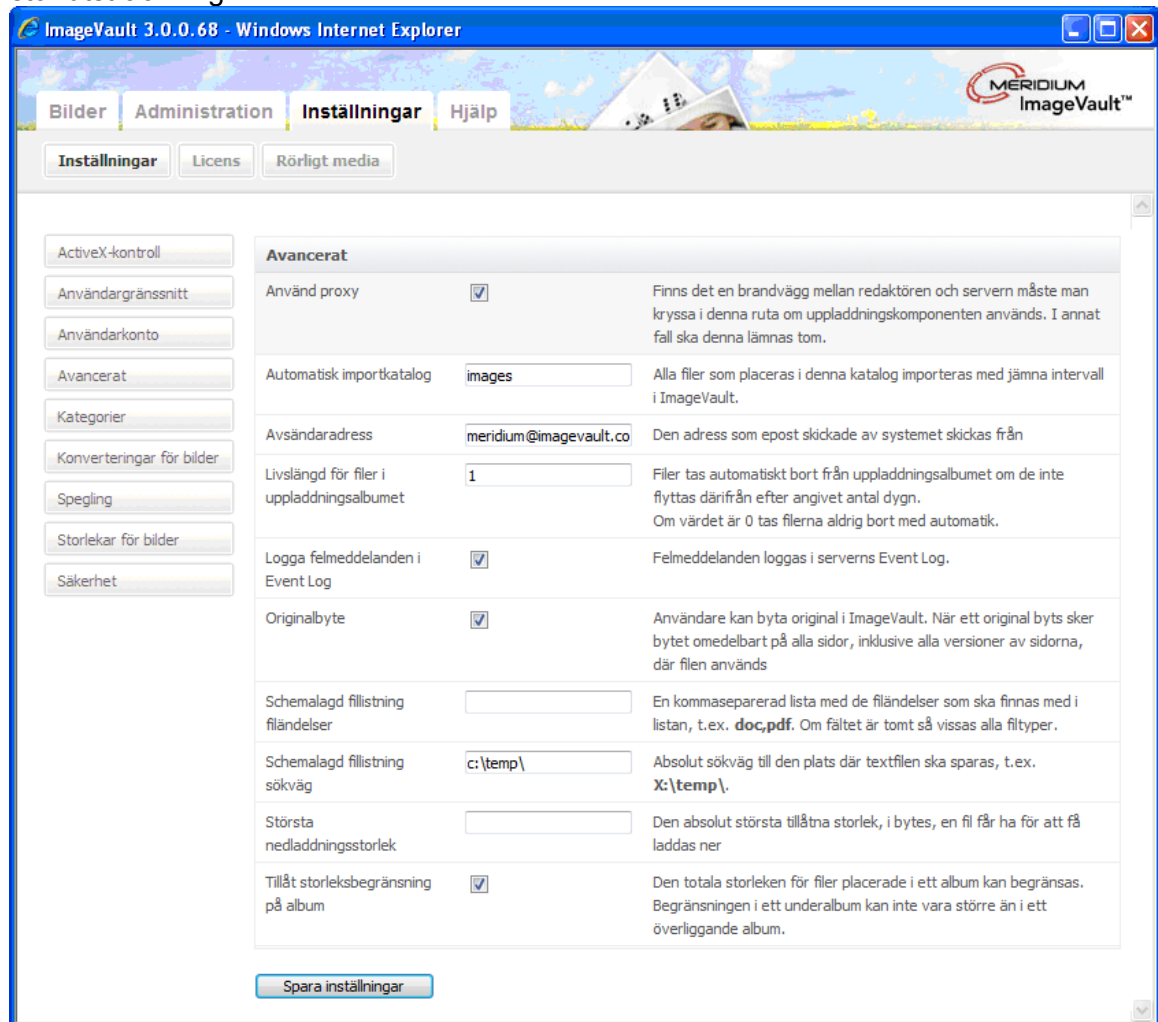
ImageVault 3.0.0.68 - Windows Internet Explorer

Bilder | Administration | Inställningar | Hjälp

MERIDIUM ImageVault™

Inställningar | Licens | Rörligt media

ActiveX-kontroll
Användargränssnitt
Användarkonto
Avancerat
Kategorier
Konverteringar för bilder
Spegling
Storlekar för bilder
Säkerhet

Avancerat

| | | |
|---|---|---|
| Använd proxy | ☑ | Finns det en brandvägg mellan redaktören och servern måste man kryssa i denna ruta om uppladdningskomponenten används. I annat fall ska denna lämnas tom. |
| Automatisk importkatalog | images | Alla filer som placeras i denna katalog importeras med jämna intervall i ImageVault. |
| Avsändaradress | meridium@imagevault.co | Den adress som epost skickade av systemet skickas från |
| Livslängd för filer i uppladdningsalbumet | 1 | Filer tas automatiskt bort från uppladdningsalbumet om de inte flyttas därifrån efter angivet antal dygn. Om värdet är 0 tas filerna aldrig bort med automatik. |
| Logga felmeddelanden i Event Log | ☑ | Felmeddelanden loggas i serverns Event Log. |
| Originalbyte | ☑ | Användare kan byta original i ImageVault. När ett original byts sker bytet omedelbart på alla sidor, inklusive alla versioner av sidorna, där filen används |
| Schemalagd fillistning filändelser | | En kommaseparerad lista med de filändelser som ska finnas med i listan, t.ex. **doc,pdf**. Om fältet är tomt så vissas alla filtyper. |
| Schemalagd fillistning sökväg | c:\temp\ | Absolut sökväg till den plats där textfilen ska sparas, t.ex. **X:\temp\**. |
| Största nedladdningsstorlek | | Den absolut största tillåtna storlek, i bytes, en fil får ha för att få laddas ner |
| Tillåt storleksbegränsning på album | ☑ | Den totala storleken för filer placerade i ett album kan begränsas. Begränsningen i ett underalbum kan inte vara större än i ett överliggande album. |

Spara inställningar